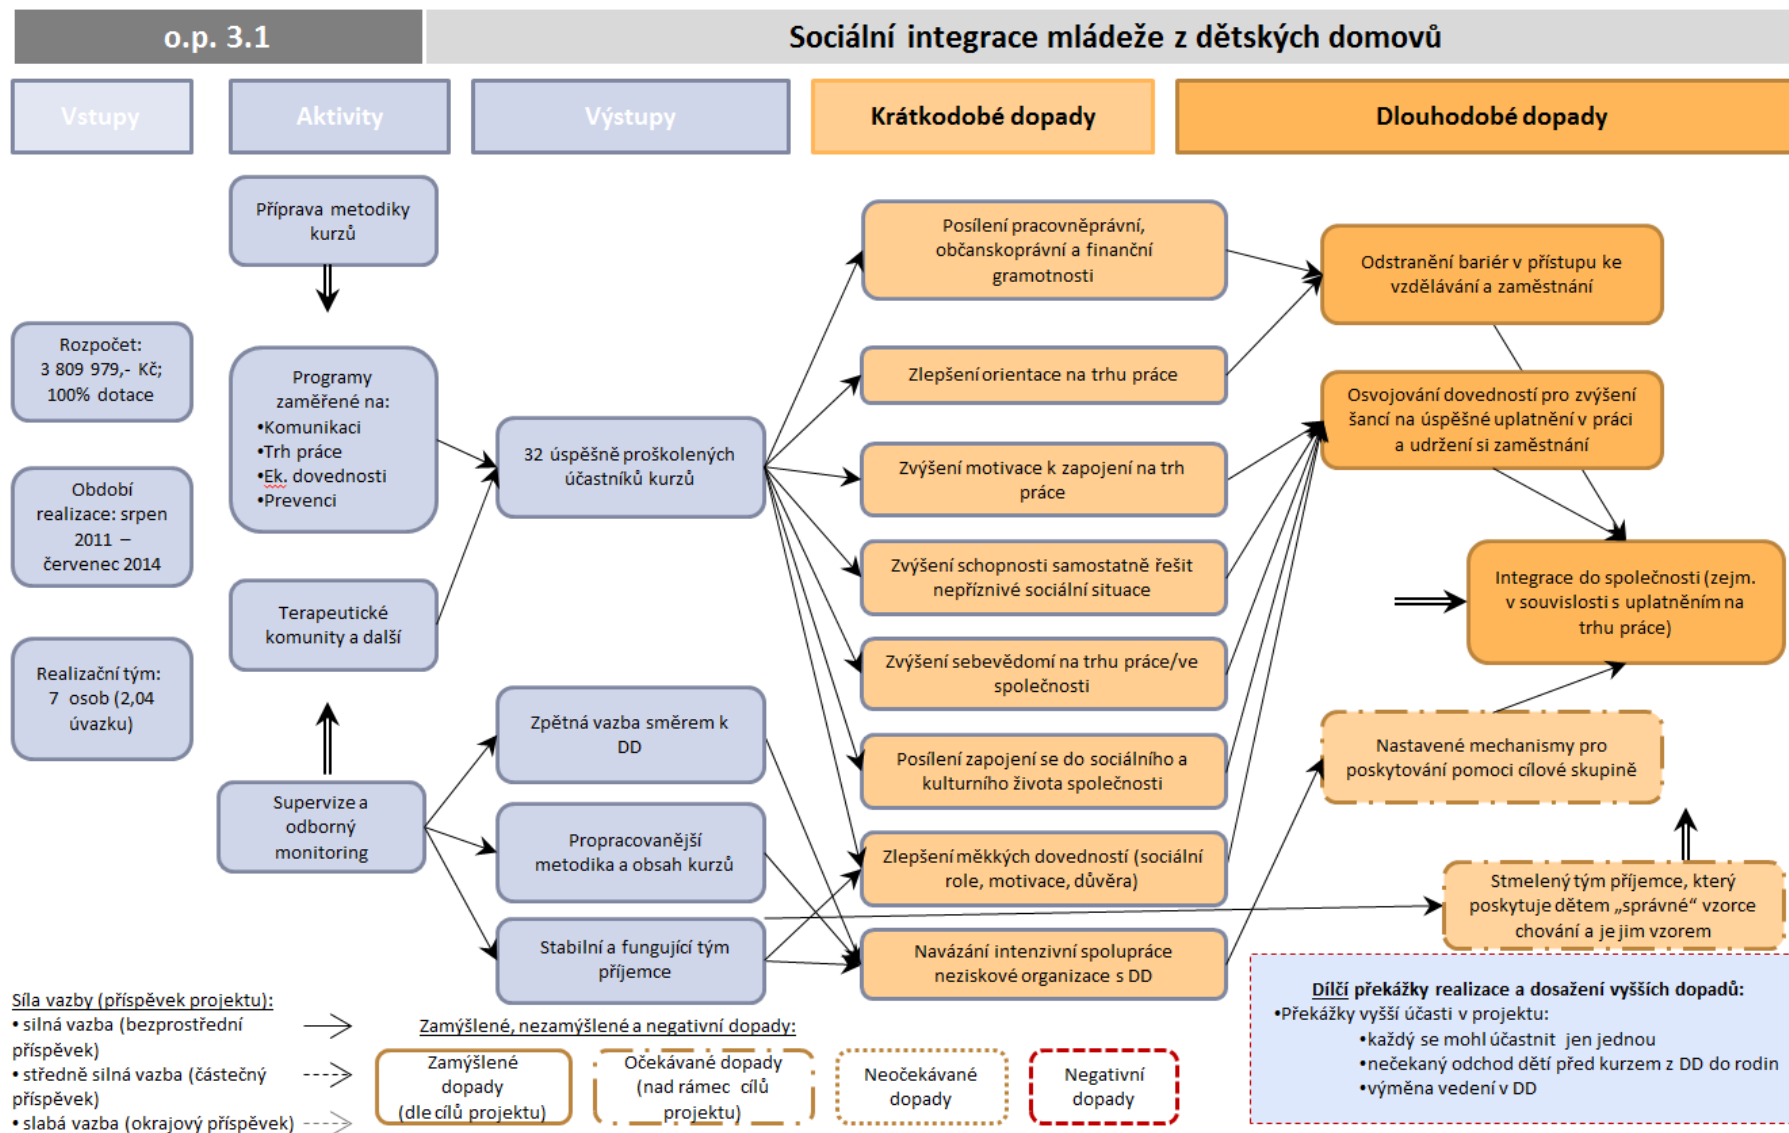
o.p. 3.1

Sociální integrace mládeže z dětských domovů

Vstupy

Aktivity

Výstupy

Krátkodobé dopady

Dlouhodobé dopady

Rozpočet: 3 809 979,- Kč; 100% dotace

Období realizace: srpen 2011 – červenec 2014

Realizační tým: 7 osob (2,04 úvazku)

Příprava metodiky kurzů

Programy zaměřené na:
•Komunikaci
•Trh práce
•Ek. dovednosti
•Prevenci

Terapeutické komunity a další

Supervize a odborný monitoring

32 úspěšně proškolených účastníků kurzů

Zpětná vazba směrem k DD

Propracovanější metodika a obsah kurzů

Stabilní a fungující tým příjemce

Posílení pracovněprávní, občanskoprávní a finanční gramotnosti

Zlepšení orientace na trhu práce

Zvýšení motivace k zapojení na trh práce

Zvýšení schopnosti samostatně řešit nepříznivé sociální situace

Zvýšení sebevědomí na trhu práce/ve společnosti

Posílení zapojení se do sociálního a kulturního života společnosti

Zlepšení měkkých dovedností (sociální role, motivace, důvěra)

Navázání intenzivní spolupráce neziskové organizace s DD

Odstranění bariér v přístupu ke vzdělávání a zaměstnání

Osvojování dovedností pro zvýšení šancí na úspěšné uplatnění v práci a udržení si zaměstnání

Integrace do společnosti (zejm. v souvislosti s uplatněním na trhu práce)

Nastavené mechanismy pro poskytování pomoci cílové skupině

Stmelený tým příjemce, který poskytuje dětem „správné“ vzorce chování a je jim vzorem

Síla vazby (příspěvek projektu):
• silná vazba (bezprostřední příspěvek)
• středně silná vazba (částečný příspěvek)
• slabá vazba (okrajový příspěvek)

Zamýšlené, nezamýšlené a negativní dopady:

Zamýšlené dopady (dle cílů projektu)

Očekávané dopady (nad rámec cílů projektu)

Neočekávané dopady

Negativní dopady

Dílčí překážky realizace a dosažení vyšších dopadů:
•Překážky vyšší účasti v projektu:
•každý se mohl účastnit jen jednou
•nečekaný odchod dětí před kurzem z DD do rodin
•výměna vedení v DD